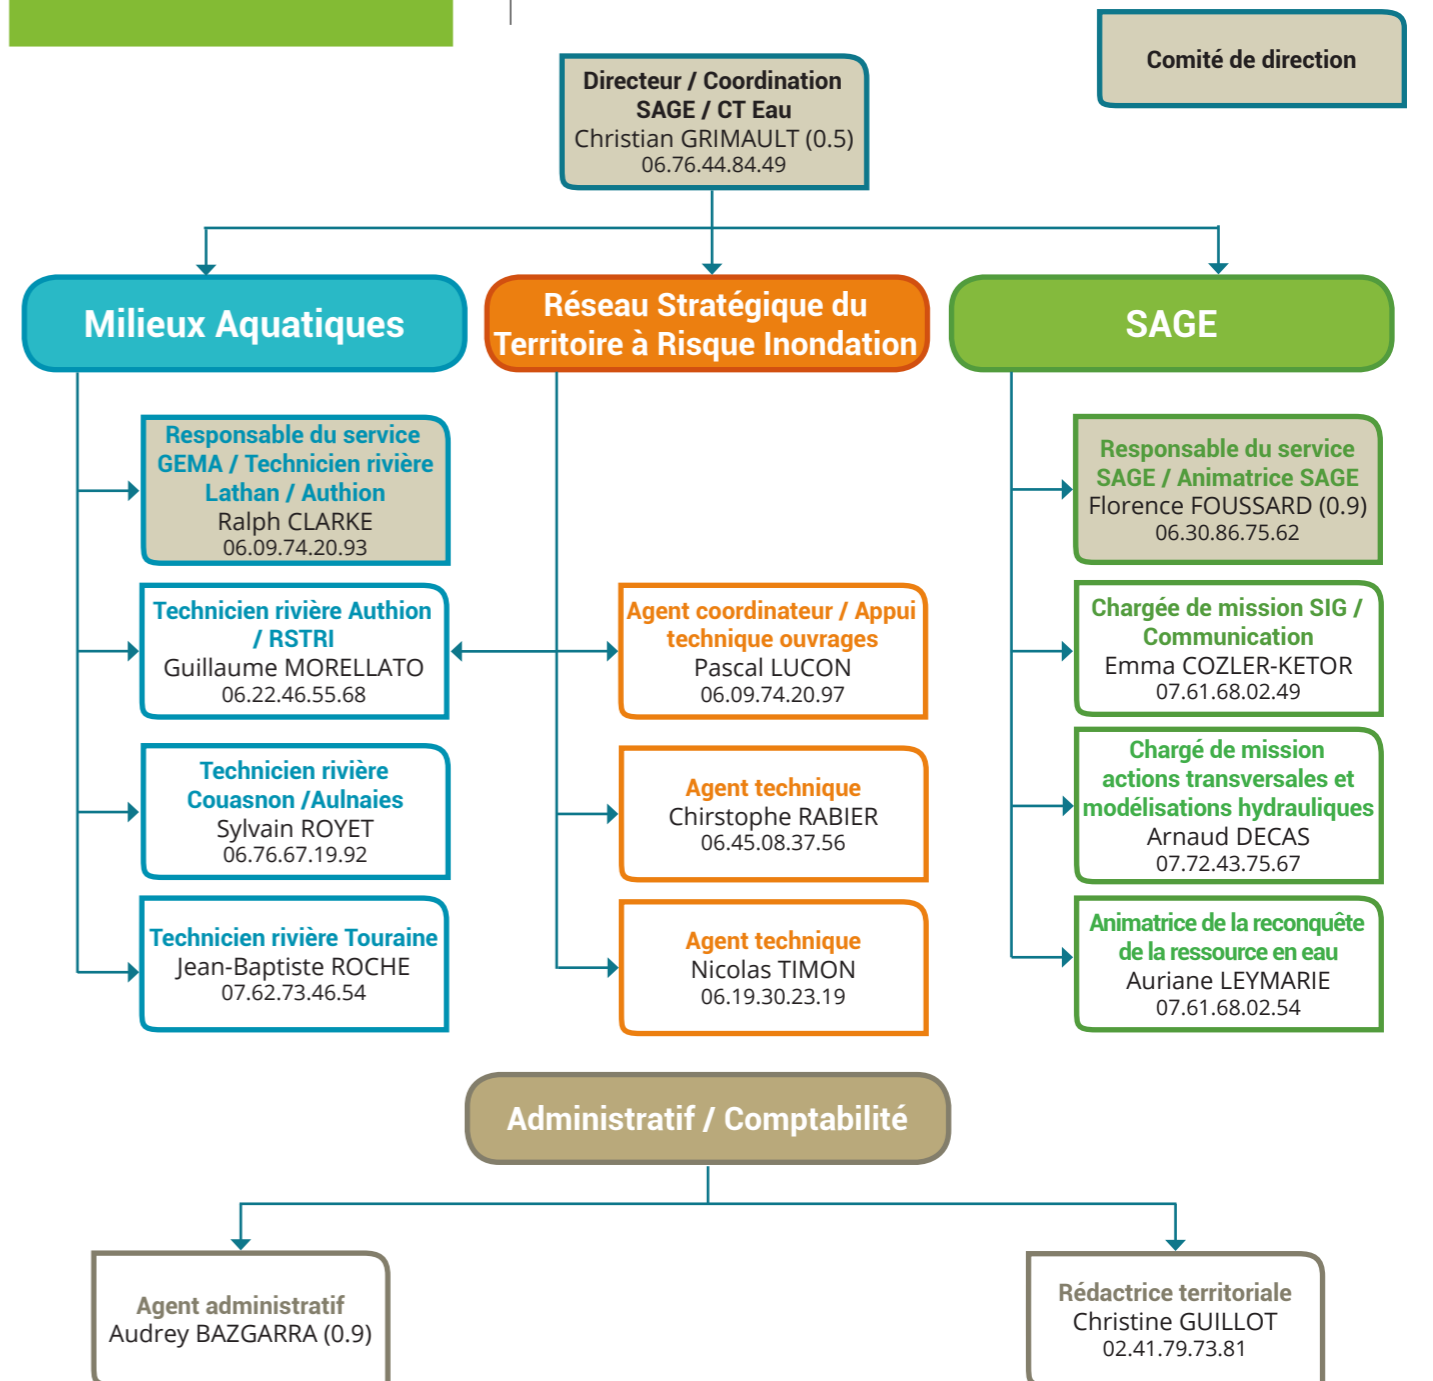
Comité de direction

Directeur / Coordination SAGE / CT Eau
Christian GRIMAULT (0.5)
06.76.44.84.49

Milieux Aquatiques

Réseau Stratégique du Territoire à Risque Inondation

SAGE

Responsable du service GEMA / Technicien rivière Lathan / Authion
Ralph CLARKE
06.09.74.20.93

Technicien rivière Authion / RSTRI
Guillaume MORELLATO
06.22.46.55.68

Technicien rivière Couasnon /Aulnaies
Sylvain ROYET
06.76.67.19.92

Technicien rivière Touraine
Jean-Baptiste ROCHE
07.62.73.46.54

Agent coordinateur / Appui technique ouvrages
Pascal LUCON
06.09.74.20.97

Agent technique
Chirstophe RABIER
06.45.08.37.56

Agent technique
Nicolas TIMON
06.19.30.23.19

Responsable du service SAGE / Animatrice SAGE
Florence FOUSSARD (0.9)
06.30.86.75.62

Chargée de mission SIG / Communication
Emma COZLER-KETOR
07.61.68.02.49

Chargé de mission actions transversales et modélisations hydrauliques
Arnaud DECAS
07.72.43.75.67

Animatrice de la reconquête de la ressource en eau
Auriane LEYMARIE
07.61.68.02.54

Administratif / Comptabilité

Agent administratif
Audrey BAZGARRA (0.9)

Rédactrice territoriale
Christine GUILLOT
02.41.79.73.81